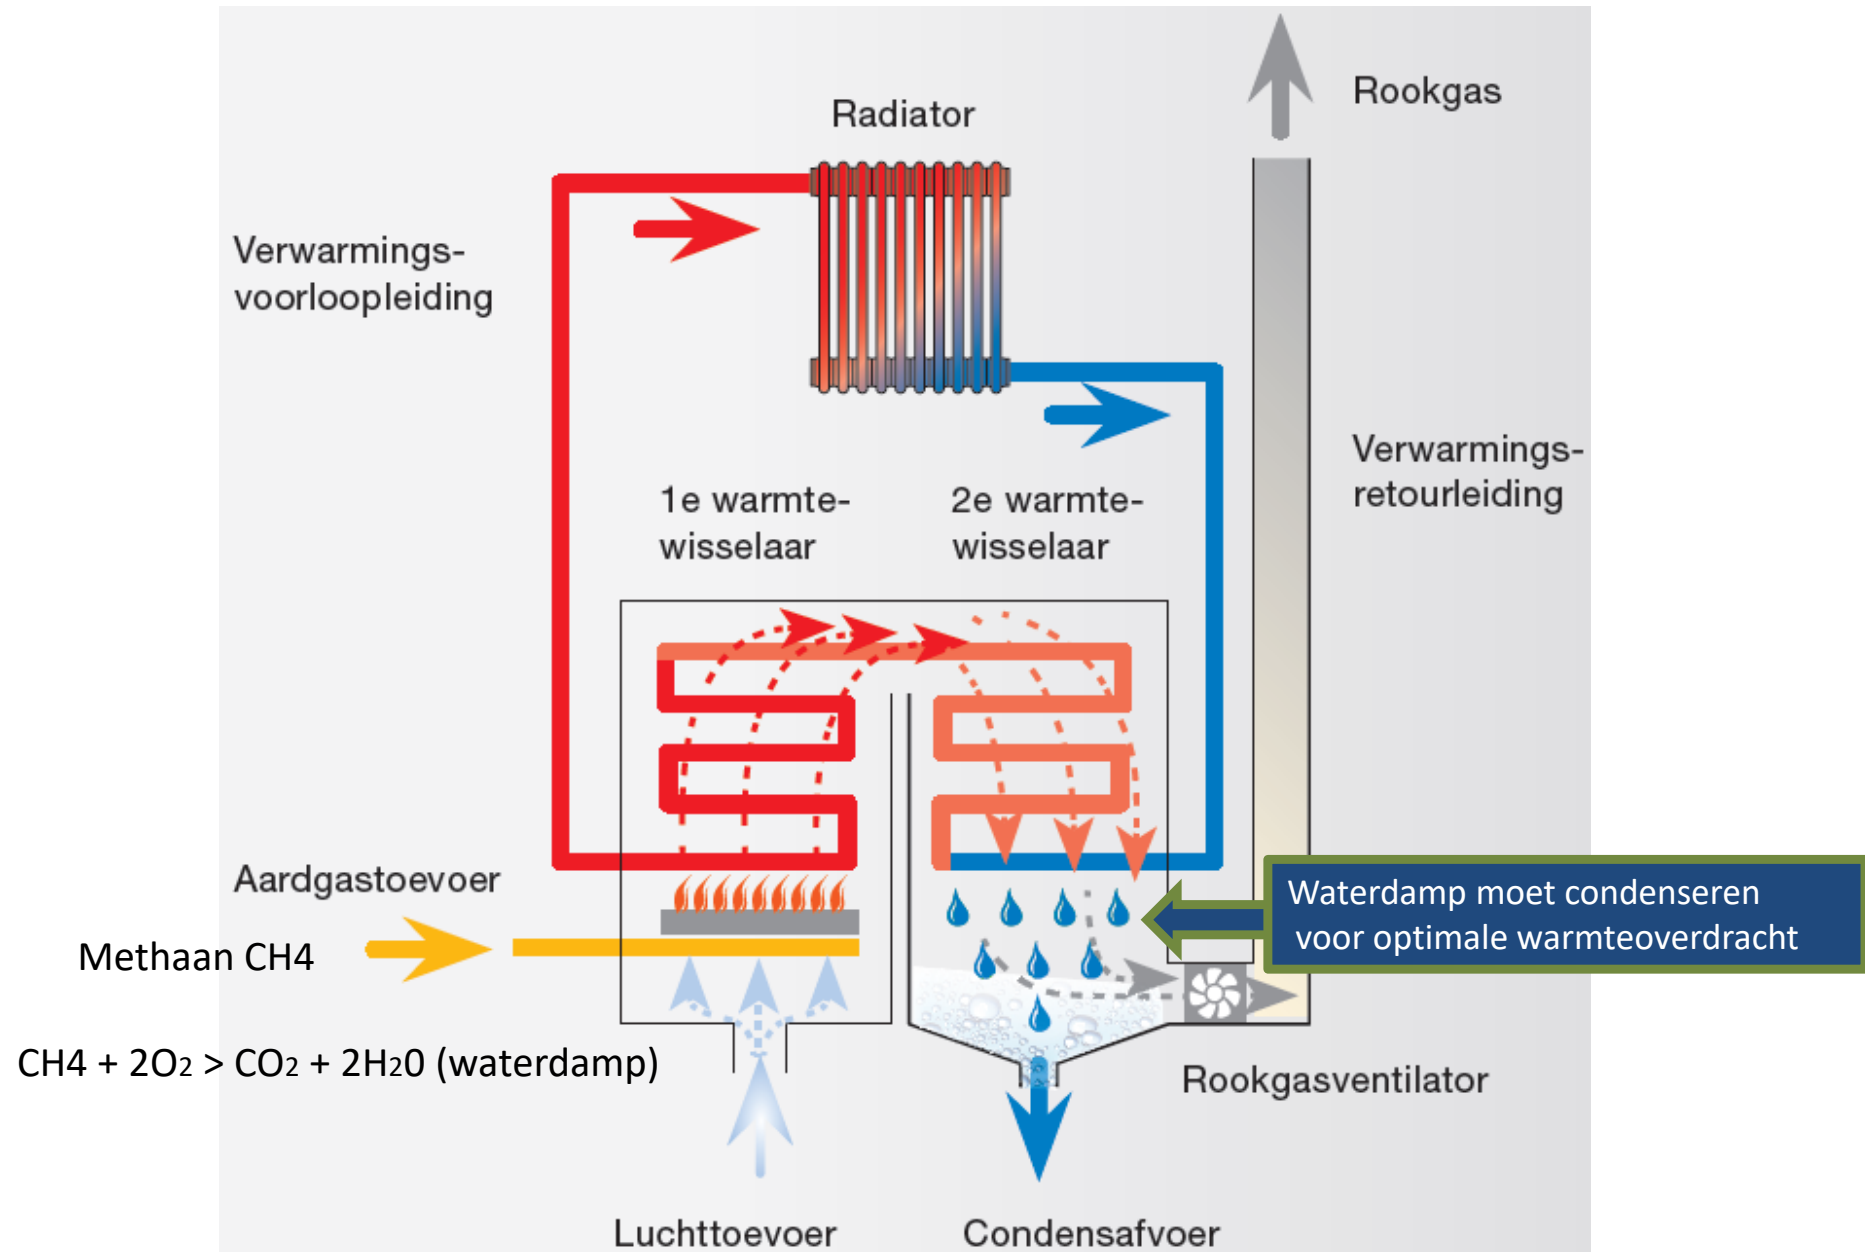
Radiator

Rookgas

Verwarmingsvoorloopleiding

Verwarmingsretourleiding

1e warmtewisselaar

2e warmtewisselaar

Aardgastoevoer

Methaan CH4

Waterdamp moet condenseren voor optimale warmteoverdracht

$CH4 + 2O_2 > CO_2 + 2H_20$ (waterdamp)

Rookgasventilator

Luchttoevoer

Condensafvoer